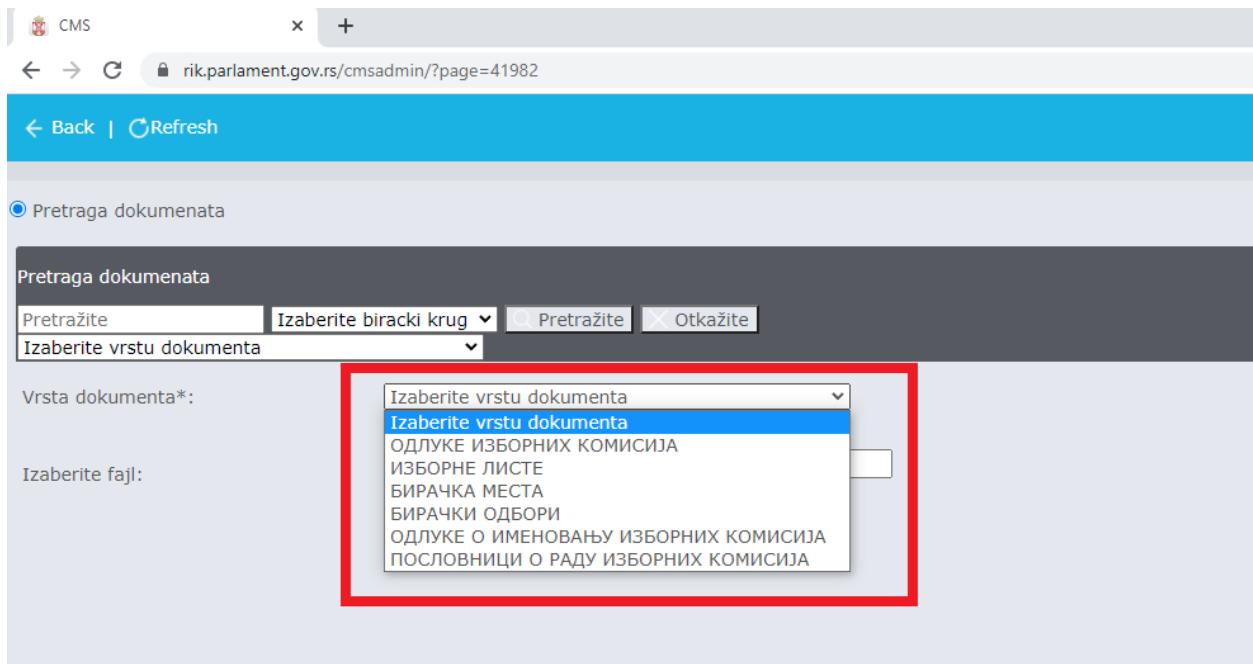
CMS ×
+
rik.parlament.gov.rs/cmsadmin/?page=41982

← Back | Refresh

Pretraga dokumenata

Pretraga dokumenata

Pretražite
Izaberite biracki krug
Pretražite
Otkažite
Izaberite vrstu dokumenta

Vrsta dokumenta*:
Izaberite vrstu dokumenta
Izaberite vrstu dokumenta
ОДЛУКЕ ИЗБОРНИХ КОМИСИЈА
ИЗБОРНЕ ЛИСТЕ
БИРАЧКА МЕСТА
БИРАЧКИ ОДБОРИ
ОДЛУКЕ О ИМЕНОВАЊУ ИЗБОРНИХ КОМИСИЈА
ПОСЛОВНИЦИ О РАДУ ИЗБОРНИХ КОМИСИЈА

Izaberite fajl: